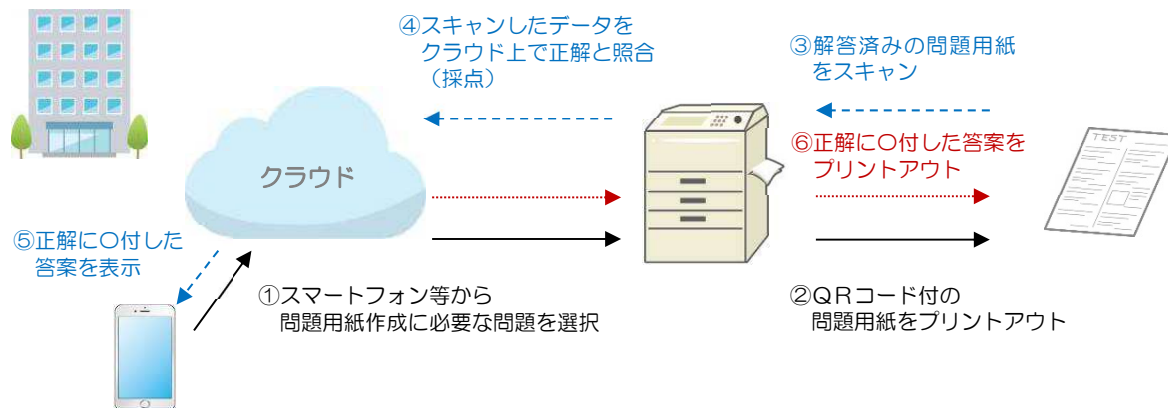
④スキャンしたデータを
クラウド上で正解と照合
（採点）

③解答済みの問題用紙
をスキャン

⑥正解に○付した答案を
プリントアウト

クラウド

TEST

⑤正解に○付した
答案を表示

①スマートフォン等から
問題用紙作成に必要な問題を選択

②ＱＲコード付の
問題用紙をプリントアウト